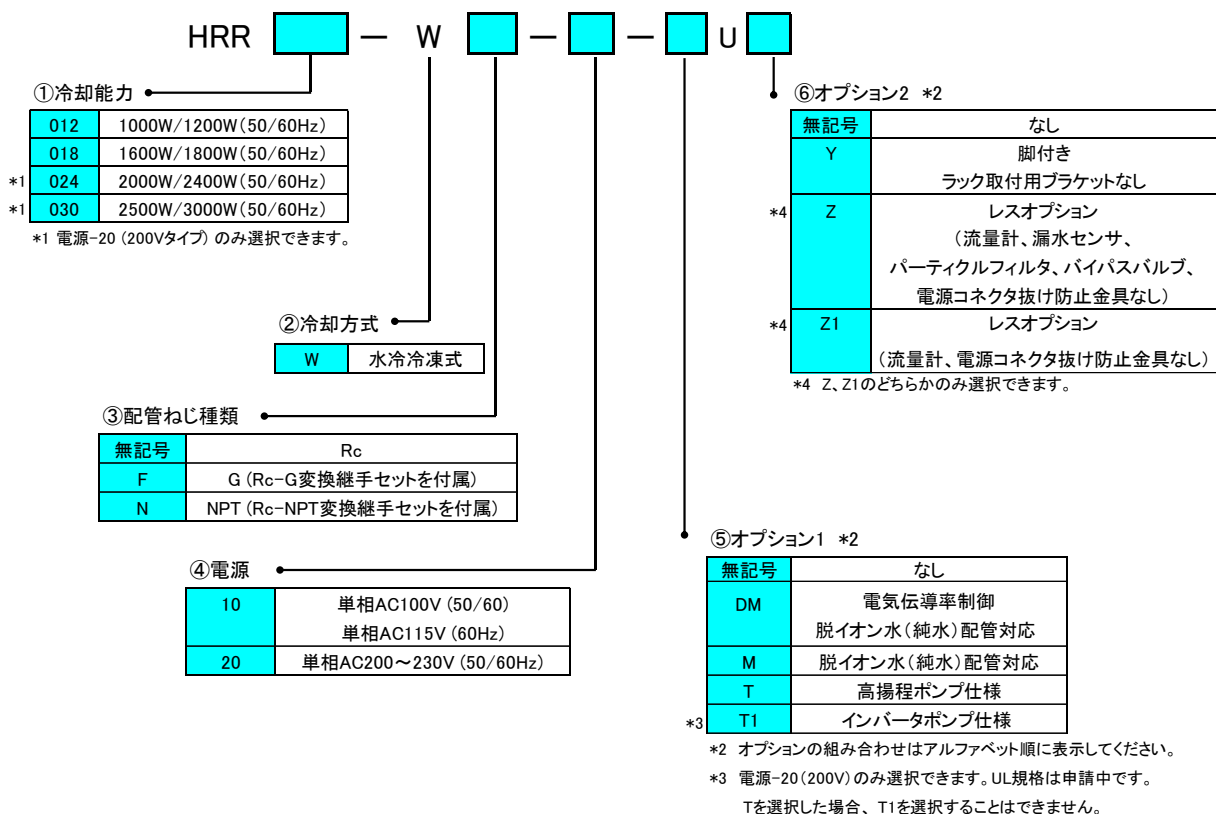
HRR — W — — U

①冷却能力

| 012 | 1000W/1200W(50/60Hz) |
|---|---|
| 018 | 1600W/1800W(50/60Hz) |
| \*1 024 | 2000W/2400W(50/60Hz) |
| \*1 030 | 2500W/3000W(50/60Hz) |

\*1 電源-20 (200Vタイプ) のみ選択できます。

②冷却方式

| W | 水冷冷凍式 |
|---|---|

③配管ねじ種類

| 無記号 | Rc |
|---|---|
| F | G (Rc-G変換継手セットを付属) |
| N | NPT (Rc-NPT変換継手セットを付属) |

④電源

| 10 | 単相AC100V (50/60) 単相AC115V (60Hz) |
|---|---|
| 20 | 単相AC200～230V (50/60Hz) |

⑥オプション2 \*2

| 無記号 | なし |
|---|---|
| Y | 脚付き ラック取付用ブラケットなし |
| \*4 Z | レスオプション (流量計、漏水センサ、パーティクルフィルタ、バイパスバルブ、電源コネクタ抜け防止金具なし) |
| \*4 Z1 | レスオプション (流量計、電源コネクタ抜け防止金具なし) |

\*4 Z、Z1のどちらかのみ選択できます。

⑤オプション1 \*2

| 無記号 | なし |
|---|---|
| DM | 電気伝導率制御 脱イオン水(純水)配管対応 |
| M | 脱イオン水(純水)配管対応 |
| T | 高揚程ポンプ仕様 |
| \*3 T1 | インバータポンプ仕様 |

\*2 オプションの組み合わせはアルファベット順に表示してください。

\*3 電源-20(200V)のみ選択できます。UL規格は申請中です。
Tを選択した場合、T1を選択することはできません。